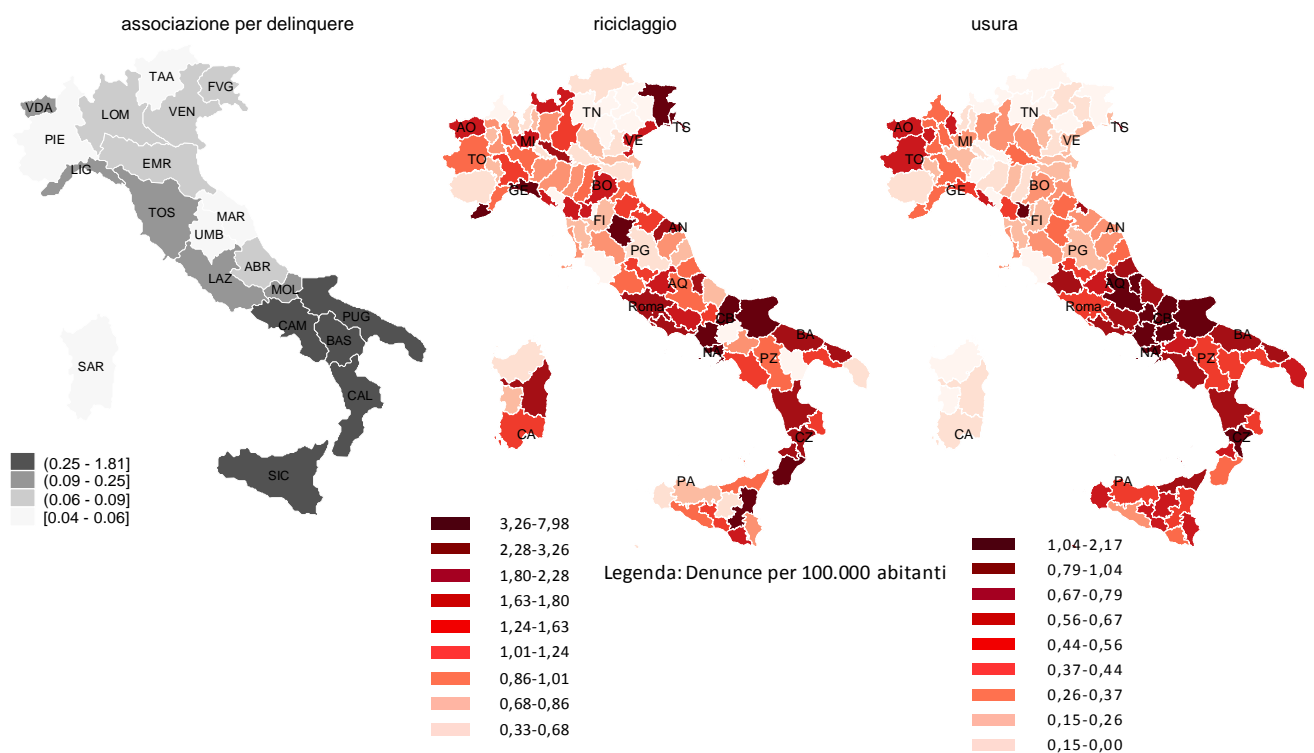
associazione per delinquere

TAA
VDA
FVG
LOM
VEN
PIE
EMR
LIG
TOS
MAR
UMB
ABR
LAZ
MOL
PUG
CAM
BAS
SAR
CAL
SIC

(0.25 - 1.81]
(0.09 - 0.25]
(0.06 - 0.09]
[0.04 - 0.06]

riciclaggio

TN
AO
TS
MI
VE
TO
BO
GE
FI
AN
PG
AQ
Roma
BA
NA
PZ
CA
CZ
PA

3,26-7,98
2,28-3,26
1,80-2,28
1,63-1,80
1,24-1,63
1,01-1,24
0,86-1,01
0,68-0,86
0,33-0,68

Legenda: Denunce per 100.000 abitanti

usura

TN
AO
TS
MI
VE
TO
GE
BO
FI
AN
PG
Roma
BA
NA
PZ
CA
PA

1,04-2,17
0,79-1,04
0,67-0,79
0,56-0,67
0,44-0,56
0,37-0,44
0,26-0,37
0,15-0,26
0,15-0,00